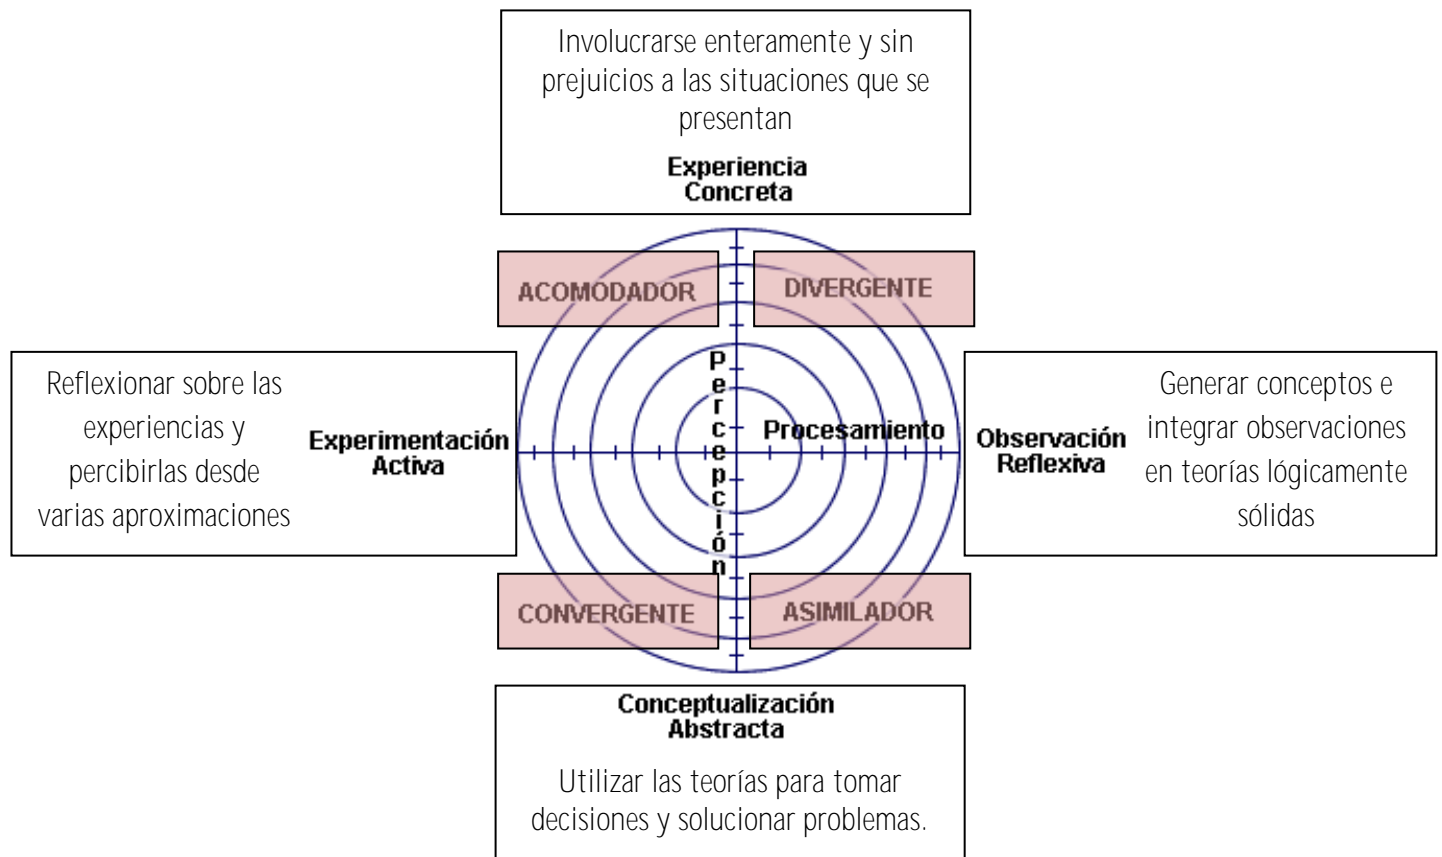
Involucrarse enteramente y sin prejuicios a las situaciones que se presentan

Experiencia Concreta

ACOMODADOR

DIVERGENTE

Reflexionar sobre las experiencias y percibirlas desde varias aproximaciones

Experimentación Activa

Percepción

Procesamiento

Observación Reflexiva

Generar conceptos e integrar observaciones en teorías lógicamente sólidas

CONVERGENTE

ASIMILADOR

Conceptualización Abstracta

Utilizar las teorías para tomar decisiones y solucionar problemas.